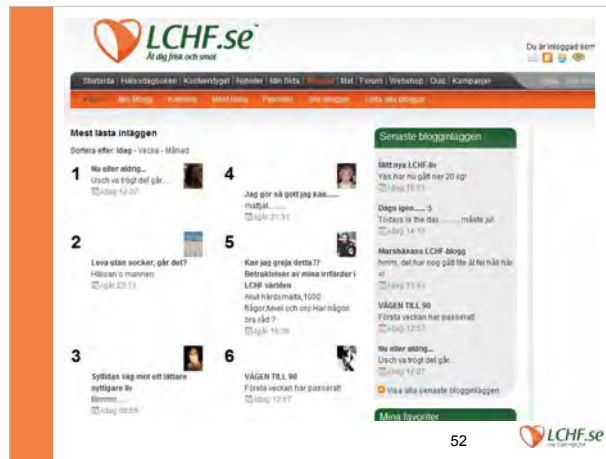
LCHF.se™
Ät dig frisk och smal

Du är inloggad som

Startsida | Hälsodagboken | Kostverktyget | Nyheter | Min Sida | Bloggar | Mat | Forum | Webshop | Quiz | Kampanjer

Hem | Min Blogg | Kalender | Meddelanden | Favoriter | Alla bloggar | Lista alla bloggar

Mest lästa inläggen

Sortera efter: Idag - Vecka - Månad

1
Nu eller aldrig...
Usch va trögt det går...
Idag 12:07

2
Leva utan socker, går det?
Hälsan o mannen
Igår 23:13

3
Syltidas väg mot ett lättare nyttigare liv
Hmmm......
Idag 09:09

4
Jag gör så gott jag kan......
mattjat......
Igår 21:31

5
Kan jag greja detta?? Betraktelser av mina irrfärder i LCHF världen
Akut hårdsmälta 1000 frågor,tvivel och oro Har någon bra råd ?
Igår 19:39

6
VÄGEN TILL 90
Första veckan har passerat!
Idag 12:57

Senaste blogginläggen

Mitt nya LCHF-liv
Yes har nu gått ner 20 kg!
Idag 15:51

Dags igen...... :)
Todays is the day......... måste ju!
Idag 14:10

Marshässans LCHF-blogg
hmm, det har nog gått lite åt fel håll här vi
Idag 13:51

VÄGEN TILL 90
Första veckan har passerat!
Idag 12:57

Nu eller aldrig...
Usch va trögt det går...
Idag 12:07

Visa alla senaste blogginläggen

Mina favoriter

52

LCHF.se